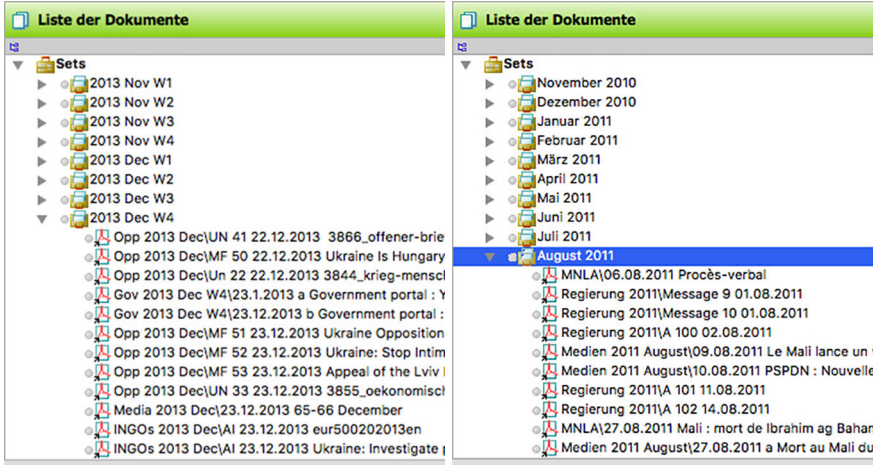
Liste der Dokumente

Sets
2013 Nov W1
2013 Nov W2
2013 Nov W3
2013 Nov W4
2013 Dec W1
2013 Dec W2
2013 Dec W3
2013 Dec W4
Opp 2013 Dec\UN 41 22.12.2013 3866_offener-brie
Opp 2013 Dec\MF 50 22.12.2013 Ukraine Is Hungary
Opp 2013 Dec\Un 22 22.12.2013 3844_krieg-mensch
Gov 2013 Dec W4\23.1.2013 a Government portal : Y
Gov 2013 Dec W4\23.12.2013 b Government portal :
Opp 2013 Dec\MF 51 23.12.2013 Ukraine Opposition
Opp 2013 Dec\MF 52 23.12.2013 Ukraine: Stop Intim
Opp 2013 Dec\MF 53 23.12.2013 Appeal of the Lviv
Opp 2013 Dec\UN 33 23.12.2013 3855_oekonomisch
Media 2013 Dec\23.12.2013 65-66 December
INGOs 2013 Dec\AI 23.12.2013 eur500202013en
INGOs 2013 Dec\AI 23.12.2013 Ukraine: Investigate

Liste der Dokumente

Sets
November 2010
Dezember 2010
Januar 2011
Februar 2011
März 2011
April 2011
Mai 2011
Juni 2011
Juli 2011
August 2011
MNLA\06.08.2011 Procès-verbal
Regierung 2011\Message 9 01.08.2011
Regierung 2011\Message 10 01.08.2011
Regierung 2011\A 100 02.08.2011
Medien 2011 August\09.08.2011 Le Mali lance un
Medien 2011 August\10.08.2011 PSPDN : Nouvelle
Regierung 2011\A 101 11.08.2011
Regierung 2011\A 102 14.08.2011
MNLA\27.08.2011 Mali : mort de Ibrahim ag Bahan
Medien 2011 August\27.08.2011 a Mort au Mali du